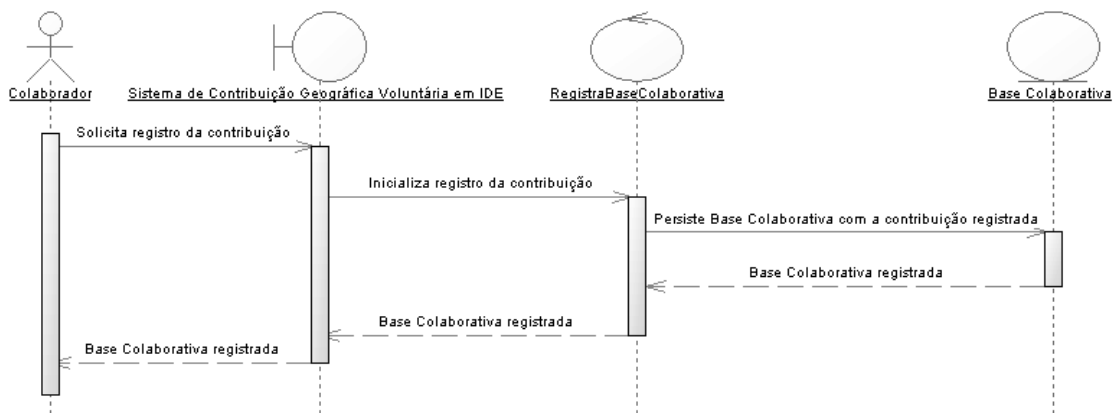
Colaborador

Sistema de Contribuição Geográfica Voluntária em IDE

RegistraBaseColaborativa

Base Colaborativa

Solicita registro da contribuição

Inicializa registro da contribuição

Persiste Base Colaborativa com a contribuição registrada

Base Colaborativa registrada

Base Colaborativa registrada

Base Colaborativa registrada